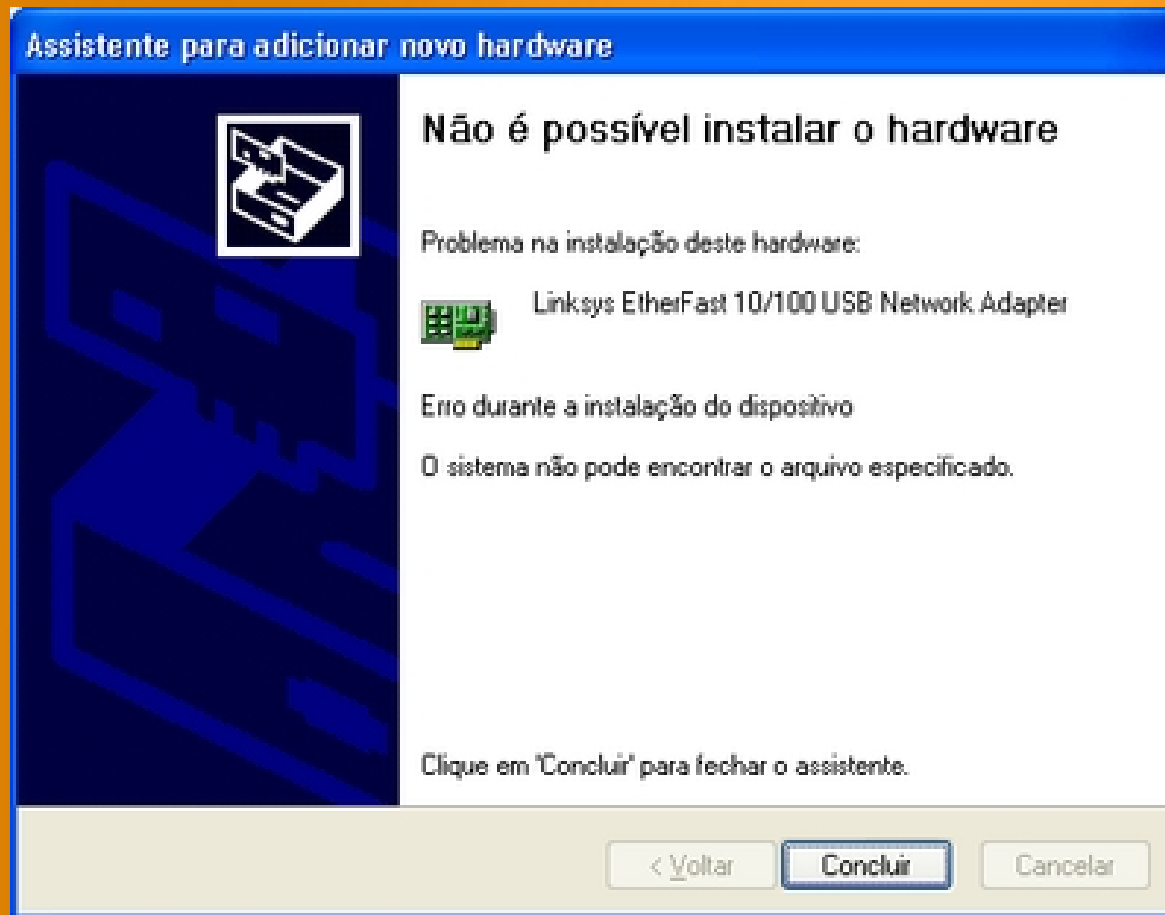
Assistente para adicionar novo hardware

Não é possível instalar o hardware

Problema na instalação deste hardware:

Linksys EtherFast 10/100 USB Network Adapter

Erro durante a instalação do dispositivo

O sistema não pode encontrar o arquivo especificado.

Clique em 'Concluir' para fechar o assistente.

< Voltar
Concluir
Cancelar